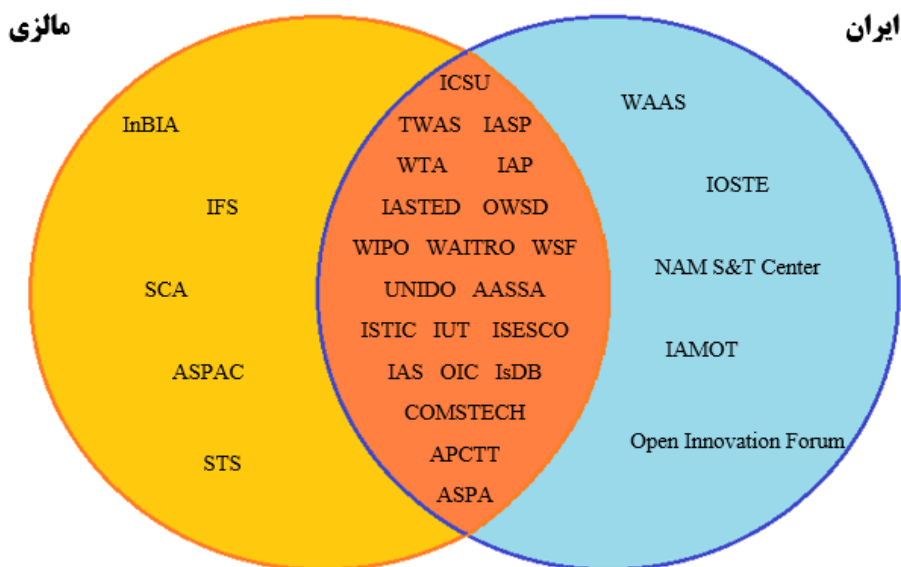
مالزی

ایران

InBIA

IFS

SCA

ASPAC

STS

ICSU

TWAS IASP

WTA IAP

IASTED OWSD

WIPO WAITRO WSF

UNIDO AASSA

ISTIC IUT ISESCO

IAS OIC IsDB

COMSTECH

APCTT

ASPA

WAAS

IOSTE

NAM S&T Center

IAMOT

Open Innovation Forum